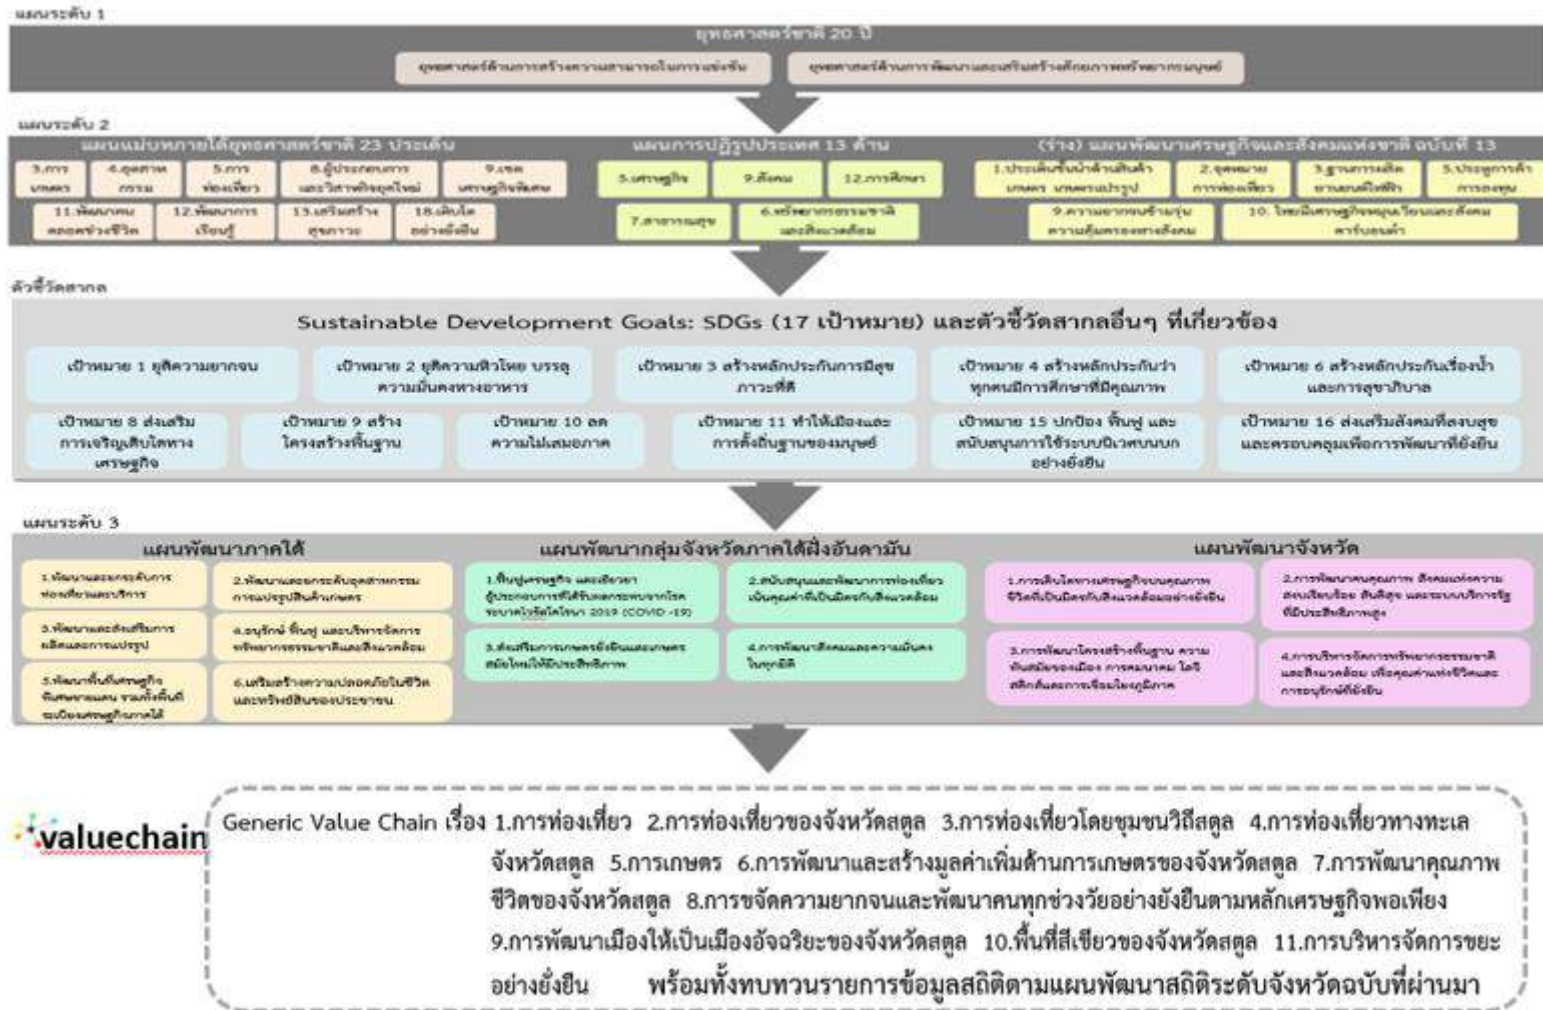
แผนระดับ 1

ยุทธศาสตร์ชาติ 20 ปี

ยุทธศาสตร์ด้านการสร้างความสามารถในการแข่งขัน

ยุทธศาสตร์ด้านการพัฒนาและเสริมสร้างศักยภาพทรัพยากรมนุษย์

แผนระดับ 2

แผนแม่บทภายใต้ยุทธศาสตร์ชาติ 23 ประเด็น

3.การเกษตร | 4.อุตสาหกรรม | 5.การท่องเที่ยว | 8.ผู้ประกอบการและวิสาหกิจยุคใหม่ | 9.เขตเศรษฐกิจพิเศษ | 11.พัฒนาคนตลอดช่วงชีวิต | 12.พัฒนาการเรียนรู้ | 13.เสริมสร้างสุขภาวะ | 18.เติบโตอย่างยั่งยืน

แผนการปฏิรูปประเทศ 13 ด้าน

5.เศรษฐกิจ | 9.สังคม | 12.การศึกษา | 7.สาธารณสุข | 6.ทรัพยากรธรรมชาติและสิ่งแวดล้อม

(ร่าง) แผนพัฒนาเศรษฐกิจและสังคมแห่งชาติ ฉบับที่ 13

1.ประเด็นขั้นนำด้านสินค้าเกษตร เกษตรแปรรูป | 2.จุดหมายการท่องเที่ยว | 3.ฐานการผลิตยานยนต์ไฟฟ้า | 5.ประตูการค้าการลงทุน | 9.ความยากจนข้ามรุ่น ความคุ้มครองทางสังคม | 10. โหมดเศรษฐกิจหมุนเวียนและสังคมคาร์บอนต่ำ

ตัวชี้วัดสากล

Sustainable Development Goals: SDGs (17 เป้าหมาย) และตัวชี้วัดสากลอื่นๆ ที่เกี่ยวข้อง

เป้าหมาย 1 ยุติความยากจน

เป้าหมาย 2 ยุติความหิวโหย บรรลุความมั่นคงทางอาหาร

เป้าหมาย 3 สร้างหลักประกันการมีสุขภาวะที่ดี

เป้าหมาย 4 สร้างหลักประกันว่าทุกคนมีการศึกษาที่มีคุณภาพ

เป้าหมาย 6 สร้างหลักประกันเรื่องน้ำและการสุขาภิบาล

เป้าหมาย 8 ส่งเสริมการเจริญเติบโตทางเศรษฐกิจ

เป้าหมาย 9 สร้างโครงสร้างพื้นฐาน

เป้าหมาย 10 ลดความไม่เสมอภาค

เป้าหมาย 11 ทำให้เมืองและการตั้งถิ่นฐานของมนุษย์

เป้าหมาย 15 ปกป้อง ฟื้นฟู และสนับสนุนการใช้ระบบนิเวศบนบกอย่างยั่งยืน

เป้าหมาย 16 ส่งเสริมสังคมที่สงบสุขและครอบคลุมเพื่อการพัฒนาที่ยั่งยืน

แผนระดับ 3

แผนพัฒนาภาคใต้

1.พัฒนาและยกระดับการท่องเที่ยวและบริการ

2.พัฒนาและยกระดับอุตสาหกรรมการแปรรูปสินค้าเกษตร

3.พัฒนาและส่งเสริมการผลิตและการแปรรูป

4.อนุรักษ์ ฟื้นฟู และบริหารจัดการทรัพยากรธรรมชาติและสิ่งแวดล้อม

5.พัฒนาพื้นที่เศรษฐกิจพิเศษชายแดน รวมทั้งพื้นที่ระเบียงเศรษฐกิจภาคใต้

6.เสริมสร้างความปลอดภัยในชีวิตและทรัพย์สินของประชาชน

แผนพัฒนากลุ่มจังหวัดภาคใต้ฝั่งอันดามัน

1.ฟื้นฟูเศรษฐกิจ และเยียวยาผู้ประกอบการที่ได้รับผลกระทบจากโรคระบาดไวรัสโคโรนา 2019 (COVID -19)

2.สนับสนุนและพัฒนาการท่องเที่ยวเน้นคุณค่าที่เป็นมิตรกับสิ่งแวดล้อม

3.ส่งเสริมการเกษตรยั่งยืนและเกษตรสมัยใหม่ให้มีประสิทธิภาพ

4.การพัฒนาสังคมและความมั่นคงในทุกมิติ

แผนพัฒนาจังหวัด

1.การเติบโตทางเศรษฐกิจบนคุณภาพชีวิตที่เป็นมิตรกับสิ่งแวดล้อมอย่างยั่งยืน

2.การพัฒนาคนคุณภาพ สังคมแห่งความสงบเรียบร้อย สันติสุข และระบบบริการรัฐที่มีประสิทธิภาพสูง

3.การพัฒนาโครงสร้างพื้นฐาน ความทันสมัยของเมือง การคมนาคม โลจิสติกส์และการเชื่อมโยงภูมิภาค

4.การบริหารจัดการทรัพยากรธรรมชาติและสิ่งแวดล้อม เพื่อคุณค่าแห่งชีวิตและการอนุรักษ์ที่ยั่งยืน

valuechain

Generic Value Chain เรื่อง 1.การท่องเที่ยว 2.การท่องเที่ยวของจังหวัดสตูล 3.การท่องเที่ยวโดยชุมชนวิถีสตูล 4.การท่องเที่ยวทางทะเลจังหวัดสตูล 5.การเกษตร 6.การพัฒนาและสร้างมูลค่าเพิ่มด้านการเกษตรของจังหวัดสตูล 7.การพัฒนาคุณภาพชีวิตของจังหวัดสตูล 8.การขจัดความยากจนและพัฒนาคนทุกช่วงวัยอย่างยั่งยืนตามหลักเศรษฐกิจพอเพียง 9.การพัฒนาเมืองให้เป็นเมืองอัจฉริยะของจังหวัดสตูล 10.พื้นที่สีเขียวของจังหวัดสตูล 11.การบริหารจัดการขยะอย่างยั่งยืน พร้อมทั้งทบทวนรายการข้อมูลสถิติตามแผนพัฒนาสถิติระดับจังหวัดฉบับที่ผ่านมา